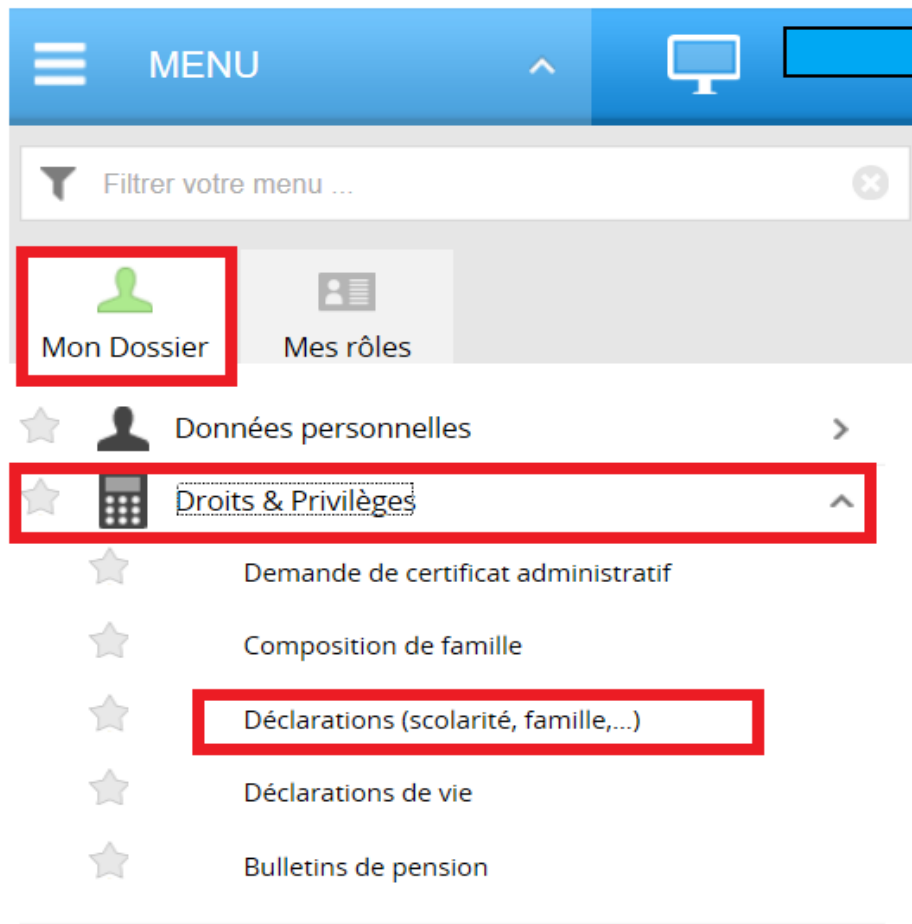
MENU

Filtrer votre menu ...

Mon Dossier

Mes rôles

Données personnelles

Droits & Privilèges

Demande de certificat administratif

Composition de famille

Déclarations (scolarité, famille,...)

Déclarations de vie

Bulletins de pension